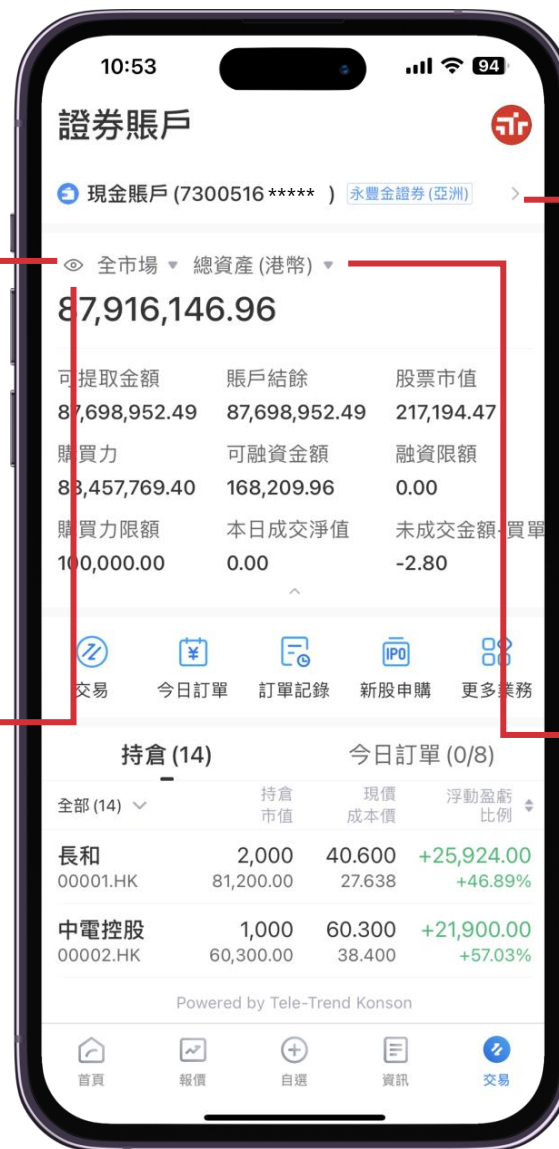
10:53 94

證券賬戶

現金賬戶 (7300516 ***** ) 永豐金證券 (亞洲) >

全市場 ▾ 總資產 (港幣) ▾

87,916,146.96

| 可提取金額 | 賬戶結餘 | 股票市值 |
|---|---|---|
| 87,698,952.49 | 87,698,952.49 | 217,194.47 |
| 購買力 | 可融資金額 | 融資限額 |
| 88,457,769.40 | 168,209.96 | 0.00 |
| 購買力限額 | 本日成交淨值 | 未成交金額-買單 |
| 100,000.00 | 0.00 | -2.80 |

交易 今日訂單 訂單記錄 新股申購 更多業務

持倉 (14) 今日訂單 (0/8)

| 全部 (14) | 持倉 市值 | 現價 成本價 | 浮動盈虧 比例 |
|---|---|---|---|
| 長和 00001.HK | 2,000 81,200.00 | 40.600 27.638 | +25,924.00 +46.89% |
| 中電控股 00002.HK | 1,000 60,300.00 | 60.300 38.400 | +21,900.00 +57.03% |

Powered by Tele-Trend Konson

首頁 報價 自選 資訊 交易